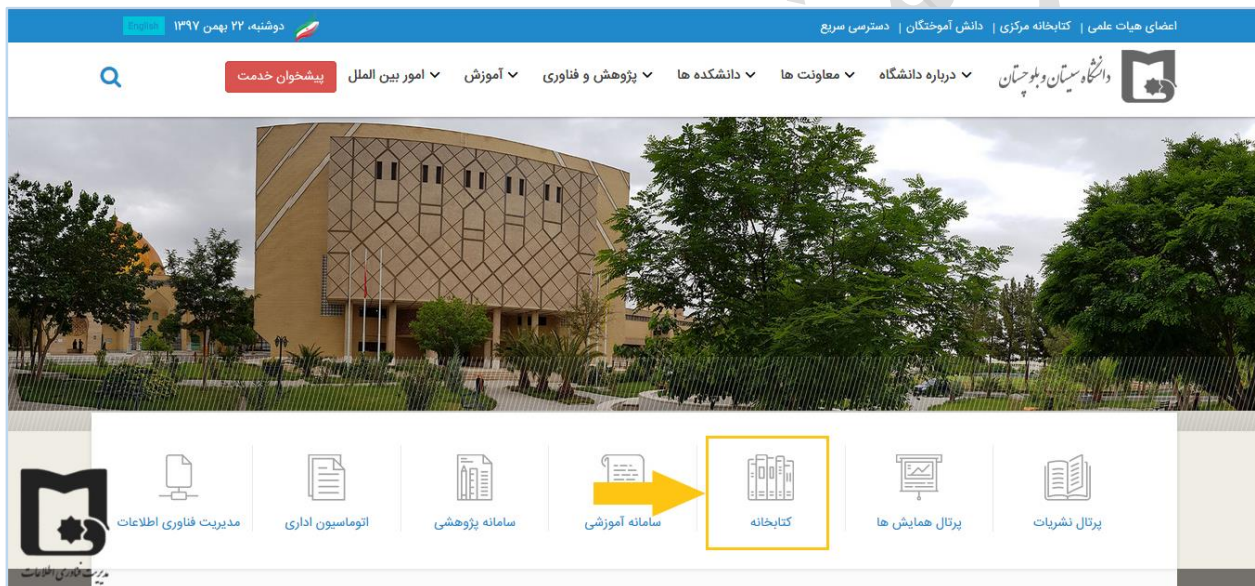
اعضای هیات علمی | کتابخانه مرکزی | دانش آموختگان | دسترسی سریع

دوشنبه، ۲۲ بهمن ۱۳۹۷ English

دانشگاه سیستان و بلوچستان

درباره دانشگاه معاونت ها دانشکده ها پژوهش و فناوری آموزش امور بین الملل پیشخوان خدمت

پرتال نشریات

پرتال همایش ها

کتابخانه

سامانه آموزشی

سامانه پژوهشی

اتوماسیون اداری

مدیریت فناوری اطلاعات

مدیریت فناوری اطلاعات